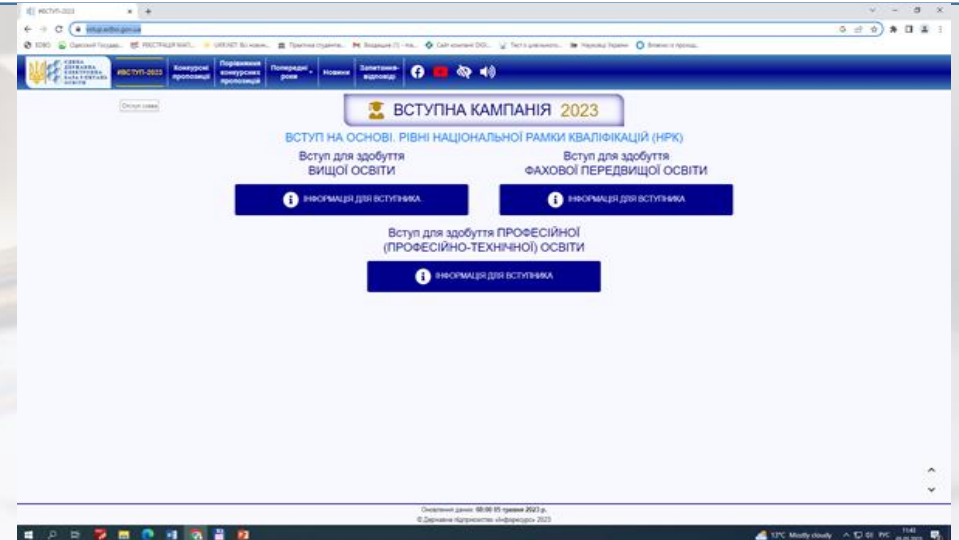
#ВСТУП-2023
vstup.edbo.gov.ua

#ВСТУП-2023 | Конкурсні пропозиції | Порівняння конкурсних пропозицій | Попередні роки | Новини | Запитання-відповіді

ВСТУПНА КАМПАНІЯ 2023

ВСТУП НА ОСНОВІ. РІВНІ НАЦІОНАЛЬНОЇ РАМКИ КВАЛІФІКАЦІЙ (НРК)

Вступ для здобуття
ВИЩОЇ ОСВІТИ

ІНФОРМАЦІЯ ДЛЯ ВСТУПНИКА

Вступ для здобуття
ФАХОВОЇ ПЕРЕДВИЩОЇ ОСВІТИ

ІНФОРМАЦІЯ ДЛЯ ВСТУПНИКА

Вступ для здобуття ПРОФЕСІЙНОЇ
(ПРОФЕСІЙНО-ТЕХНІЧНОЇ) ОСВІТИ

ІНФОРМАЦІЯ ДЛЯ ВСТУПНИКА

Оновлення даних: 00:00 05 травня 2023 р.
© Державне підприємство «Інфоресурс» 2023

13°C Mostly cloudy